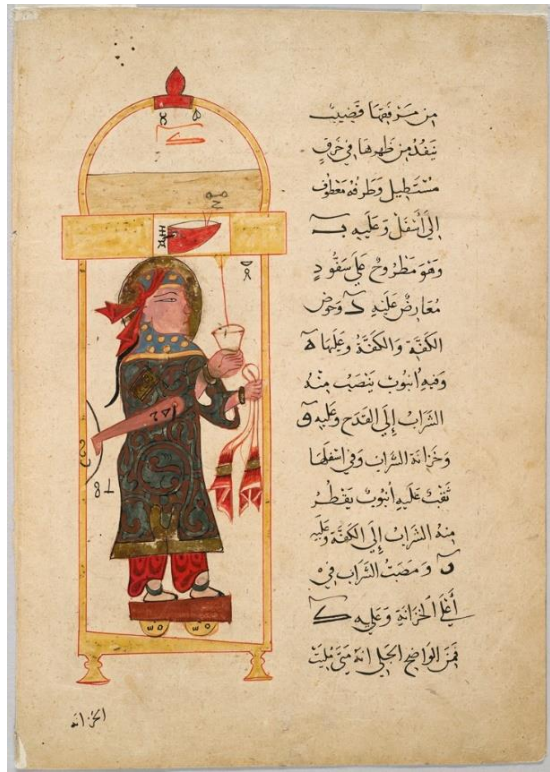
من سرفيها قضيب
ينفذ من ظهرها في ثقب
مستطيل وطرفه معطوف
إلى أسفل وعليه ب
وهو مطروح على سقود
معارض عليه د وحوض
الكفة والكفة وعليها ه
وفيه أنبوب ينصب منه
الشراب إلى القدح وعليه ق
وخزانة الشراب وفي أسفلها
ثقب عليه أنبوب يقطر
منه الشراب إلى الكفة وعليه
د ومصب الشراب في
أعلى الخزانة وعليه ك
فمن الواضح الجلي أنه متى ملئت

ه ه
ك
ح
ط
ز
ح ق
ب
ر

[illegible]